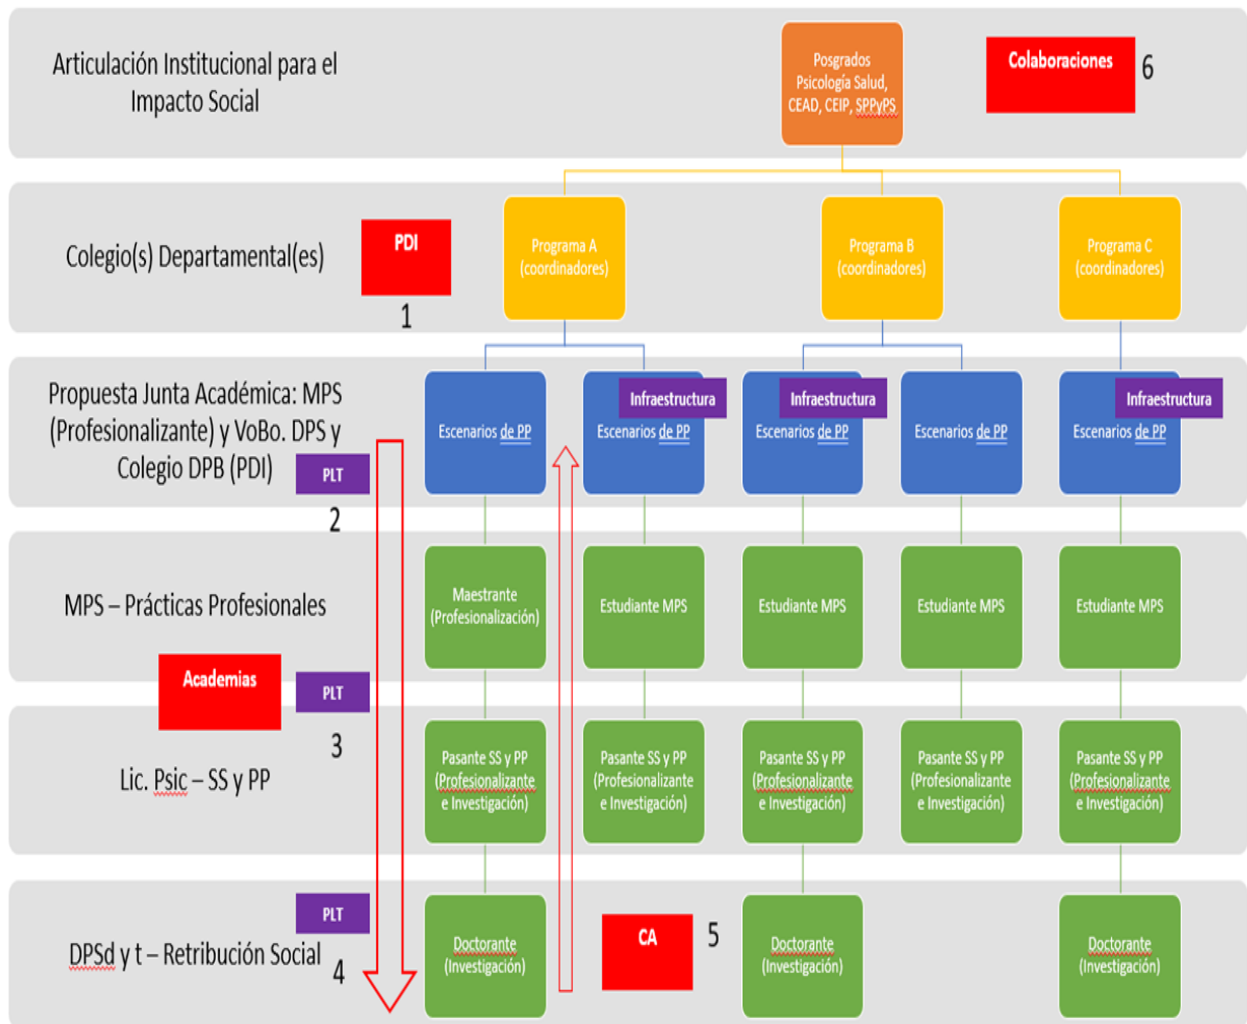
Articulación Institucional para el Impacto Social

Posgrados Psicología Salud, CEAD, CEIP, SPPyPS

Colaboraciones

6

Colegio(s) Departamental(es)

PDI

1

Programa A (coordinadores)

Programa B (coordinadores)

Programa C (coordinadores)

Propuesta Junta Académica: MPS (Profesionalizante) y VoBo. DPS y Colegio DPB (PDI)

PLT

2

Escenarios de PP

Infraestructura

Escenarios de PP

Infraestructura

Escenarios de PP

Escenarios de PP

Infraestructura

Escenarios de PP

MPS – Prácticas Profesionales

Maestrante (Profesionalización)

Estudiante MPS

Estudiante MPS

Estudiante MPS

Estudiante MPS

Academias

PLT

3

Lic. Psic – SS y PP

Pasante SS y PP (Profesionalizante e Investigación)

Pasante SS y PP (Profesionalizante e Investigación)

Pasante SS y PP (Profesionalizante e Investigación)

Pasante SS y PP (Profesionalizante e Investigación)

Pasante SS y PP (Profesionalizante e Investigación)

PLT

DPSd y t – Retribución Social

4

Doctorante (Investigación)

CA

5

Doctorante (Investigación)

Doctorante (Investigación)